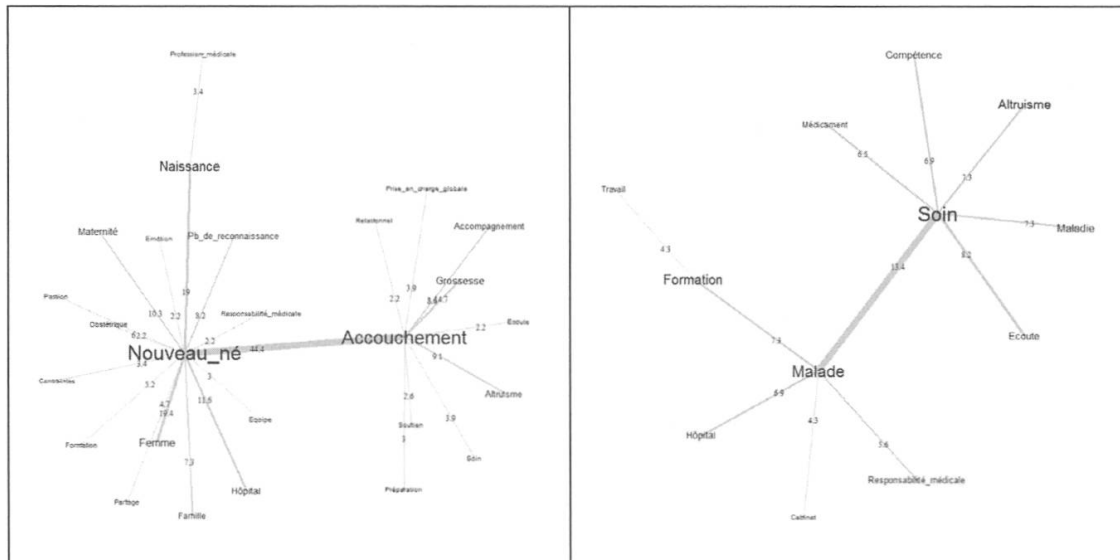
Profession_médicale
3.4
Naissance
Maternité
Emotion
Pb_de_reconnaissance
Passion
Obstétrique
10.3
19
2.2
3.2
Responsabilité_médicale
6.2.2
2.2
Nouveau_né
44.4
3.4
Contraintes
5.2
3
4.7
19.4
11.6
Equipe
Formation
Femme
7.3
Partage
Hôpital
Famille
Prise_en_charge_globale
Relationnel
Accompagnement
3.8
Grossesse
2.2
8.44.7
Accouchement
2.2
Ecoute
9.1
Altruisme
2.6
3.9
Soutien
3
Soin
Préparation

Compétence
Altruisme
Médicament
6.1
6.9
3.5
Travail
Soin
7.3
Maladie
4.3
33.4
8.2
Formation
Ecoute
7.3
Malade
6.9
Hôpital
4.3
5.6
Responsabilité_médicale
Cabinet